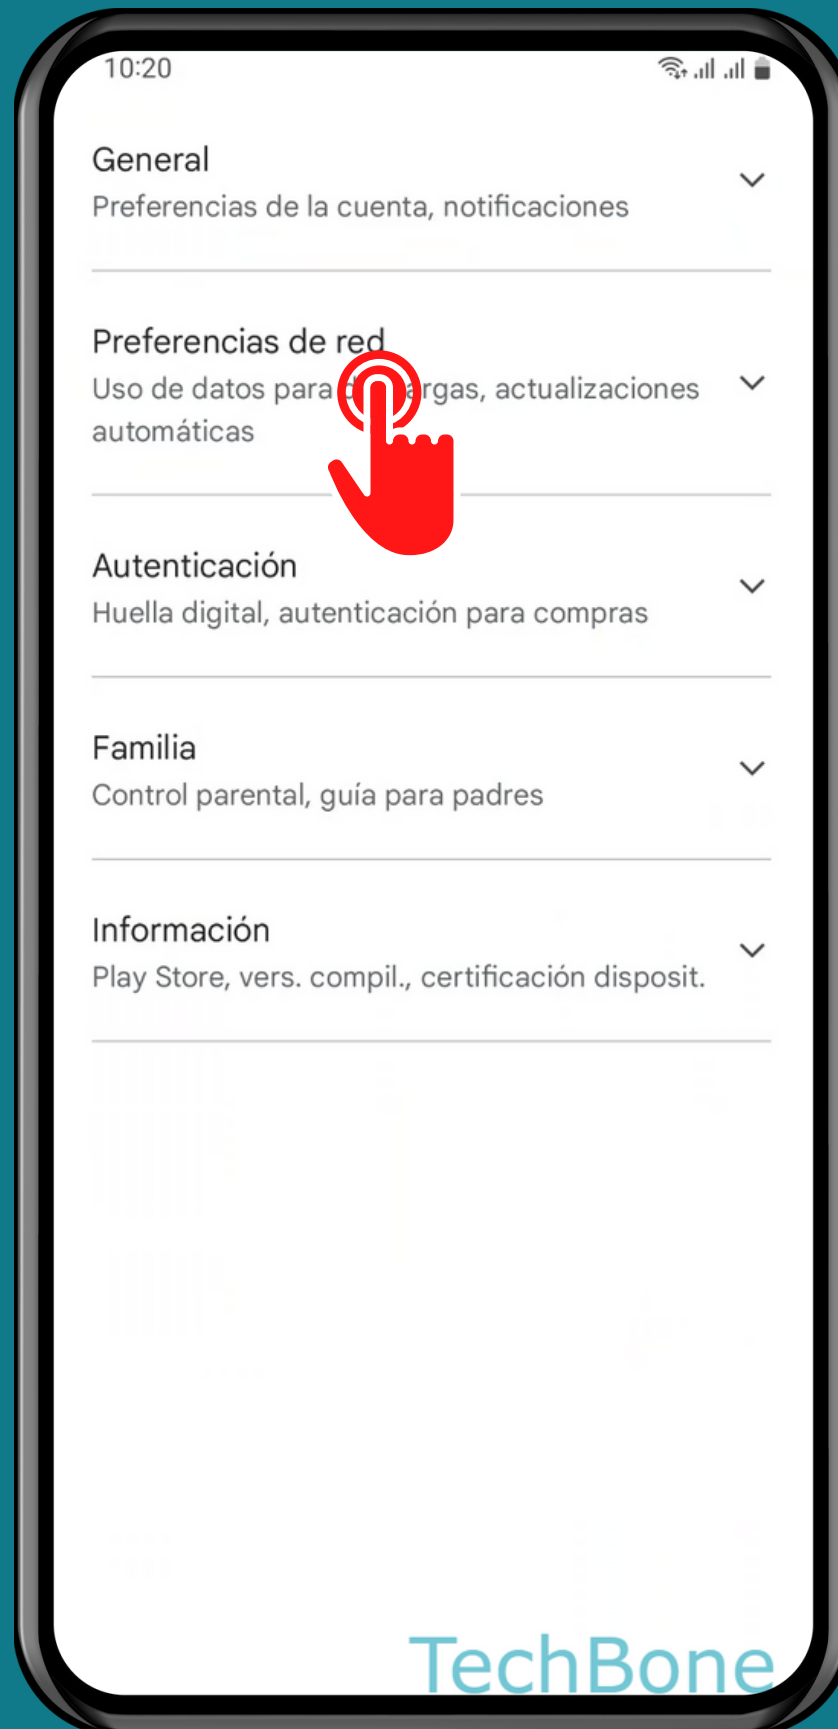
10:20

General
Preferencias de la cuenta, notificaciones

Preferencias de red
Uso de datos para d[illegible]rgas, actualizaciones automáticas

Autenticación
Huella digital, autenticación para compras

Familia
Control parental, guía para padres

Información
Play Store, vers. compil., certificación disposit.

TechBone